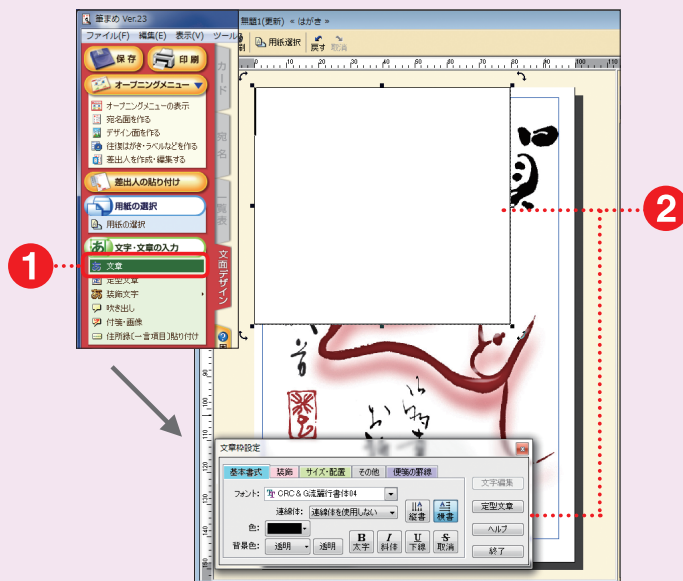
筆まめ Ver.23
ファイル(F) 編集(E) 表示(V) ツール
無題1(更新) « はがき »
用紙選択
戻す 取消
保存
印刷
オープニングメニュー
オープニングメニューの表示
宛名面を作る
デザイン面を作る
往復はがき・ラベルなどを作る
差出人を作成・編集する
差出人の貼り付け
用紙の選択
用紙の選択
文字・文章の入力
文章
定型文章
装飾文字
吹き出し
付箋・画像
住所録(一言項目)貼り付け
カード
宛名
裏面
文面デザイン
1
2
文章枠設定
基本書式
装飾
サイズ・配置
その他
便箋の罫線
フォント:
CRC＆G流麗行書体04
連綿体:
連綿体を使用しない
縦書
横書
色:
背景色:
透明
透明
B 太字
I 斜体
U 下線
S 取消
文字編集
定型文章
ヘルプ
終了